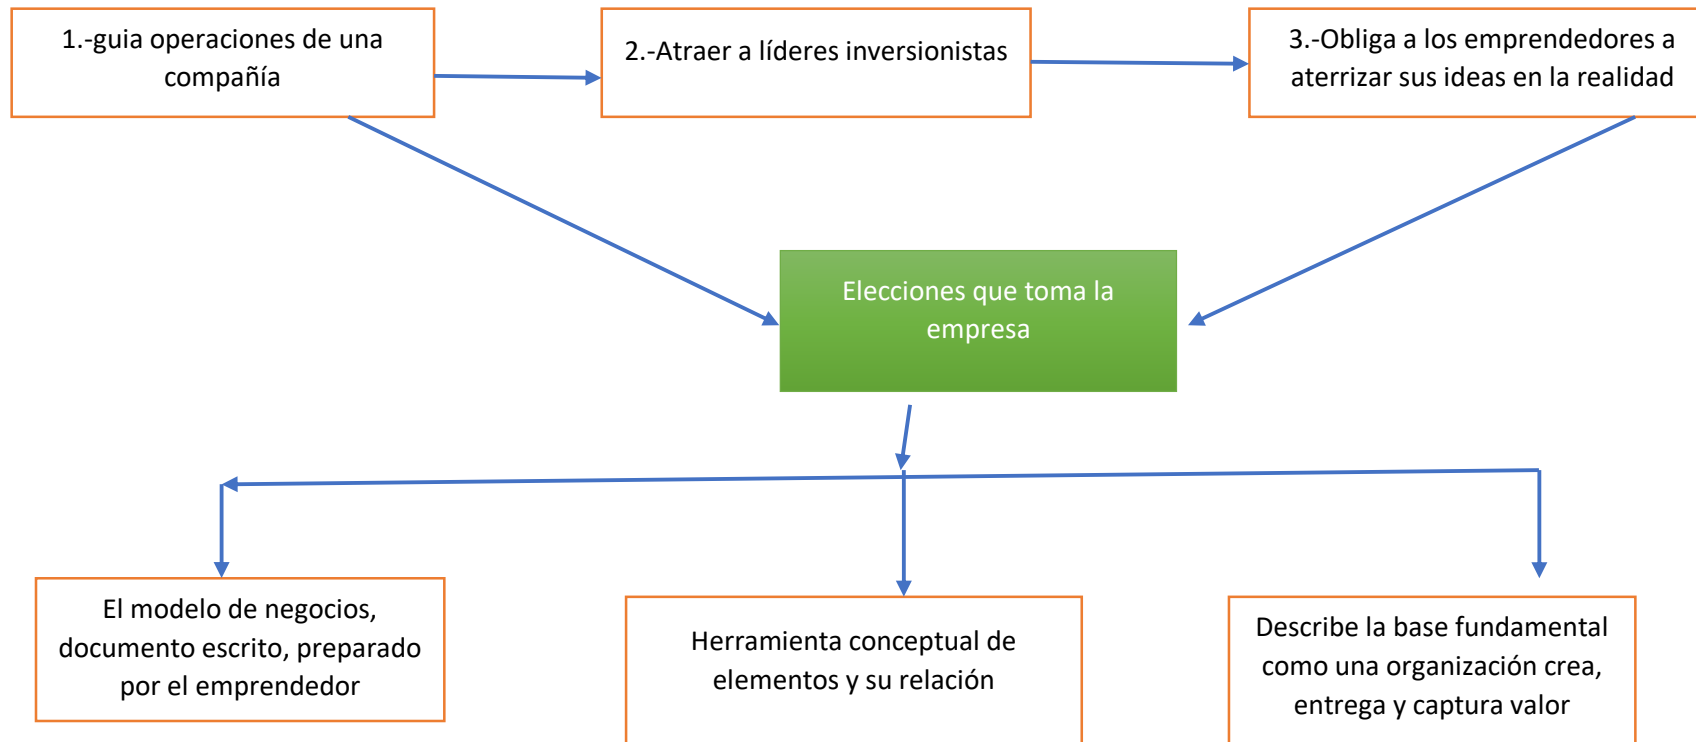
1.-guia operaciones de una compañía

2.-Atraer a líderes inversionistas

3.-Obliga a los emprendedores a aterrizar sus ideas en la realidad

Elecciones que toma la empresa

El modelo de negocios, documento escrito, preparado por el emprendedor

Herramienta conceptual de elementos y su relación

Describe la base fundamental como una organización crea, entrega y captura valor